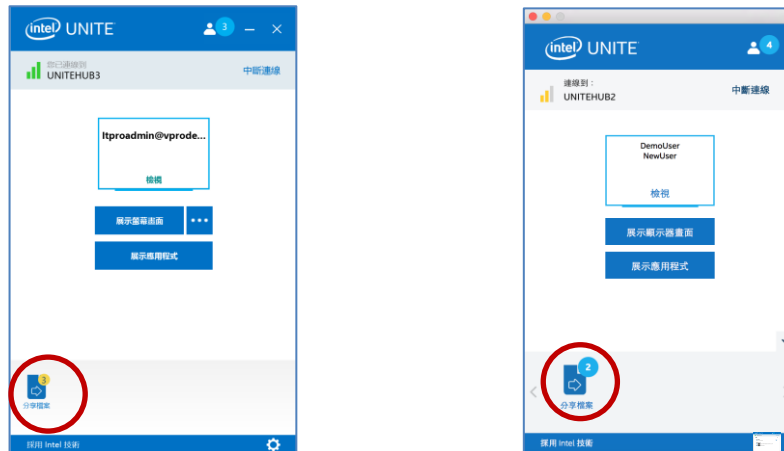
intel UNITE
3
您已連線到
UNITEHUB3
中斷連線
Itproadmin@vprode...
檢視
展示螢幕畫面
•••
展示應用程式
3
分享檔案
採用 Intel 技術

intel UNITE
4
連線到：
UNITEHUB2
中斷連線
DemoUser
NewUser
檢視
展示顯示器畫面
展示應用程式
2
分享檔案
採用 Intel 技術